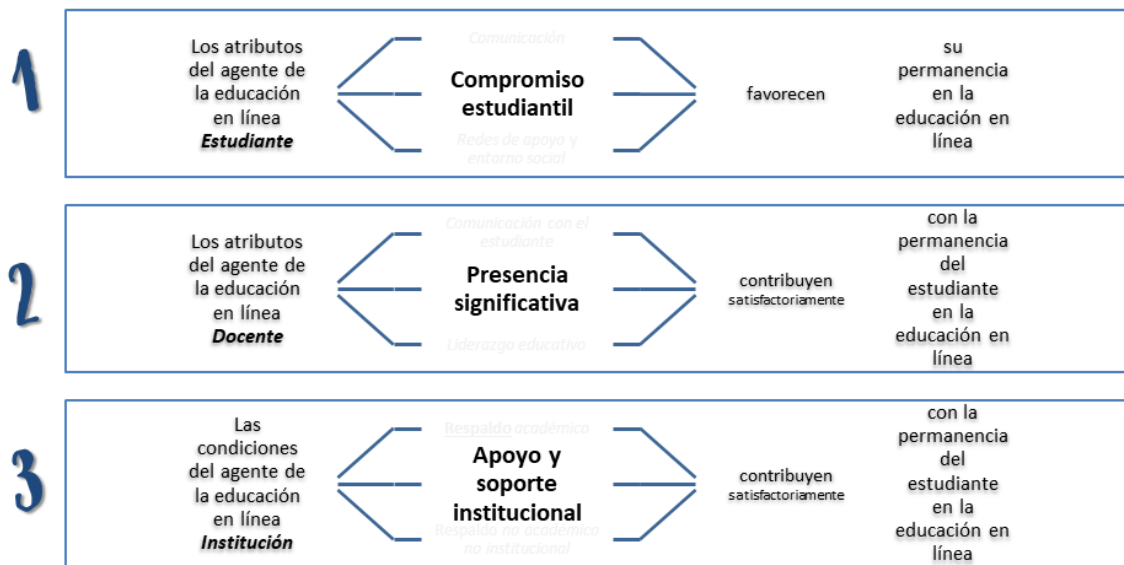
1

Los atributos del agente de la educación en línea ***Estudiante***

Comunicación

Compromiso estudiantil

Redes de apoyo y entorno social

favorecen

su permanencia en la educación en línea

2

Los atributos del agente de la educación en línea ***Docente***

Comunicación con el estudiante

Presencia significativa

Liderazgo educativo

contribuyen satisfactoriamente

con la permanencia del estudiante en la educación en línea

3

Las condiciones del agente de la educación en línea ***Institución***

Respaldo académico

Apoyo y soporte institucional

Respaldo no académico no institucional

contribuyen satisfactoriamente

con la permanencia del estudiante en la educación en línea